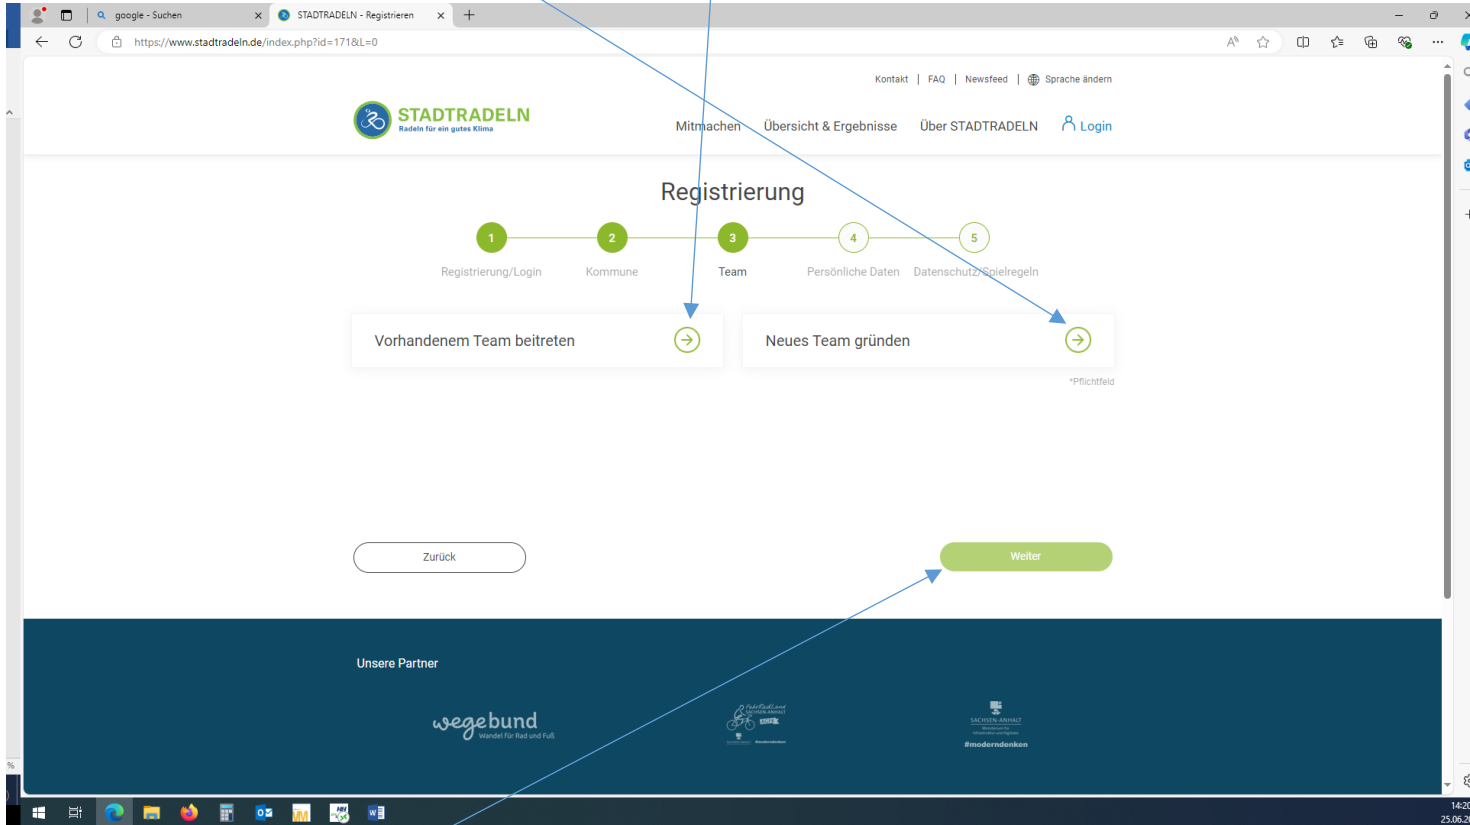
google - Suchen
STADTRADELN - Registrieren
https://www.stadtradeln.de/index.php?id=171&L=0

Kontakt | FAQ | Newsfeed | Sprache ändern

STADTRADELN
Radeln für ein gutes Klima

Mitmachen Übersicht & Ergebnisse Über STADTRADELN Login

Registrierung

1 Registrierung/Login
2 Kommune
3 Team
4 Persönliche Daten
5 Datenschutz/Spielregeln

Vorhandenem Team beitreten

Neues Team gründen

*Pflichtfeld

Zurück

Weiter

Unsere Partner

wegebund
Wandel für Rad und Fuß

SACHSEN-ANHALT
#moderndenken

14:20
25.06.2